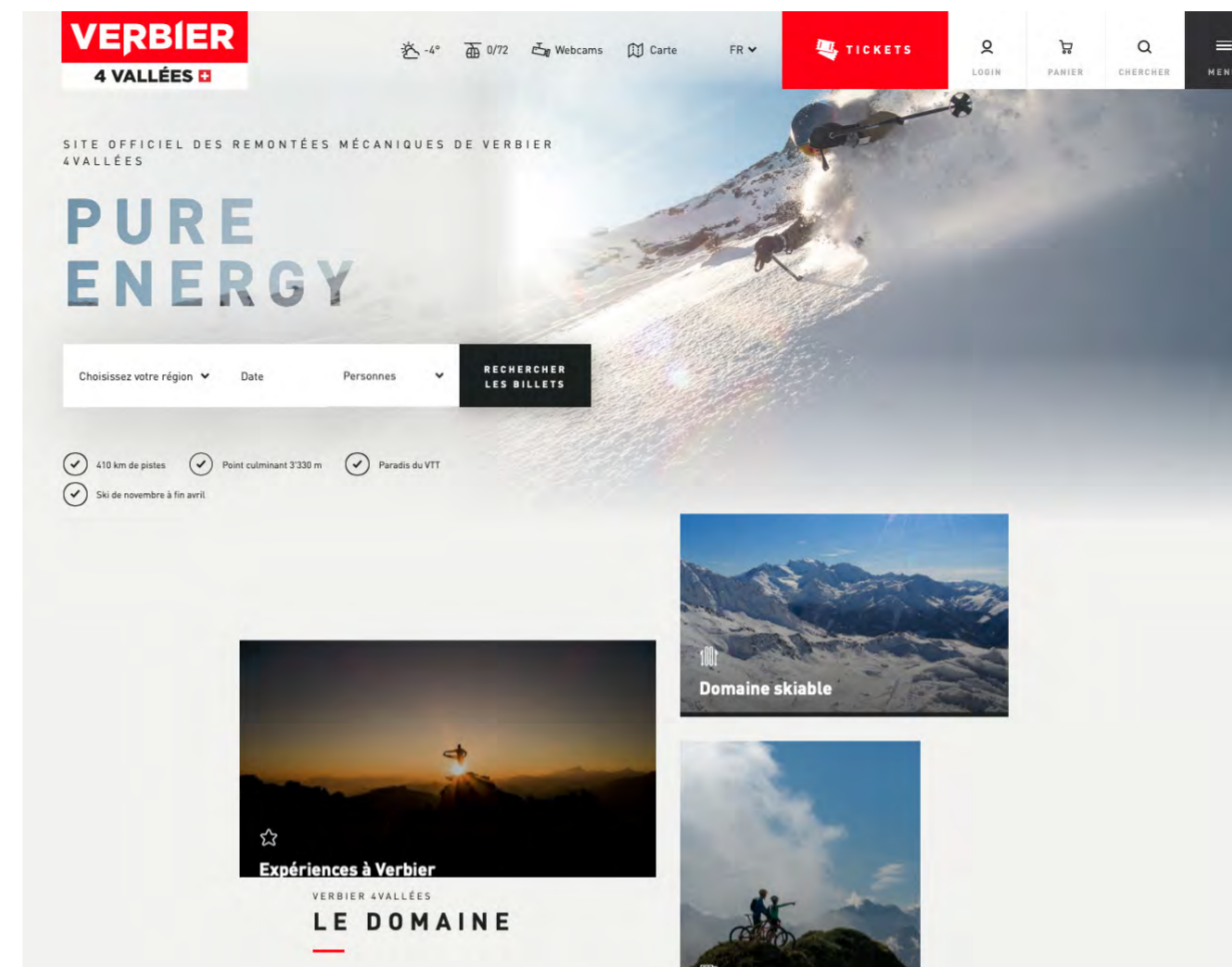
VERBIER
4 VALLÉES

-4° 0/72 Webcams Carte FR

TICKETS

LOGIN PANIER CHERCHER MEN

SITE OFFICIEL DES REMONTÉES MÉCANIQUES DE VERBIER 4VALLÉES

PURE ENERGY

Choisissez votre région Date Personnes RECHERCHER LES BILLETS

410 km de pistes Point culminant 3'330 m Paradis du VTT
Ski de novembre à fin avril

Domaine skiable

Expériences à Verbier

VERBIER 4VALLÉES
LE DOMAINE